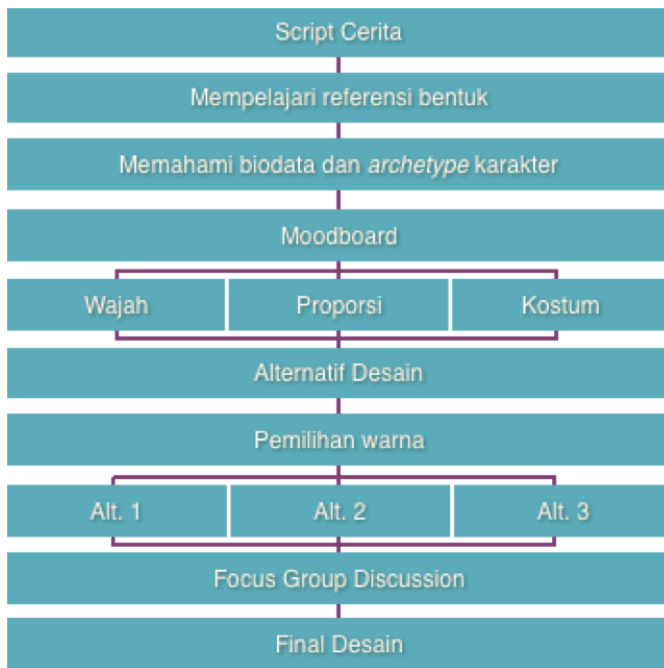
Script Cerita

Mempelajari referensi bentuk

Memahami biodata dan *archetype* karakter

Moodboard

| Wajah | Proporsi | Kostum |
|---|---|---|

Alternatif Desain

Pemilihan warna

| Alt. 1 | Alt. 2 | Alt. 3 |
|---|---|---|

Focus Group Discussion

Final Desain